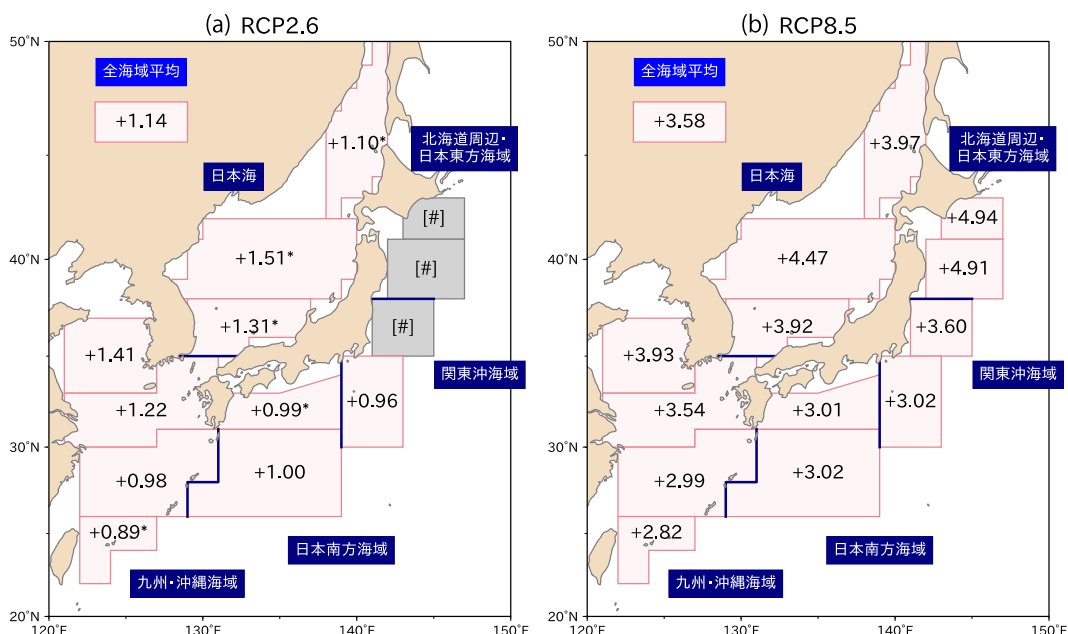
(a) RCP2.6

50°N
40°N
30°N
20°N
120°E
130°E
140°E
150°E

全海域平均
+1.14
日本海
+1.10*
北海道周辺・日本東方海域
[#]
[#]
[#]
+1.51*
+1.31*
+1.41
関東沖海域
+1.22
+0.99*
+0.96
+0.98
+1.00
+0.89*
日本南方海域
九州・沖縄海域

(b) RCP8.5

50°N
40°N
30°N
20°N
120°E
130°E
140°E
150°E

全海域平均
+3.58
日本海
+3.97
北海道周辺・日本東方海域
+4.94
+4.47
+4.91
+3.92
+3.60
+3.93
関東沖海域
+3.54
+3.01
+3.02
+2.99
+3.02
+2.82
日本南方海域
九州・沖縄海域